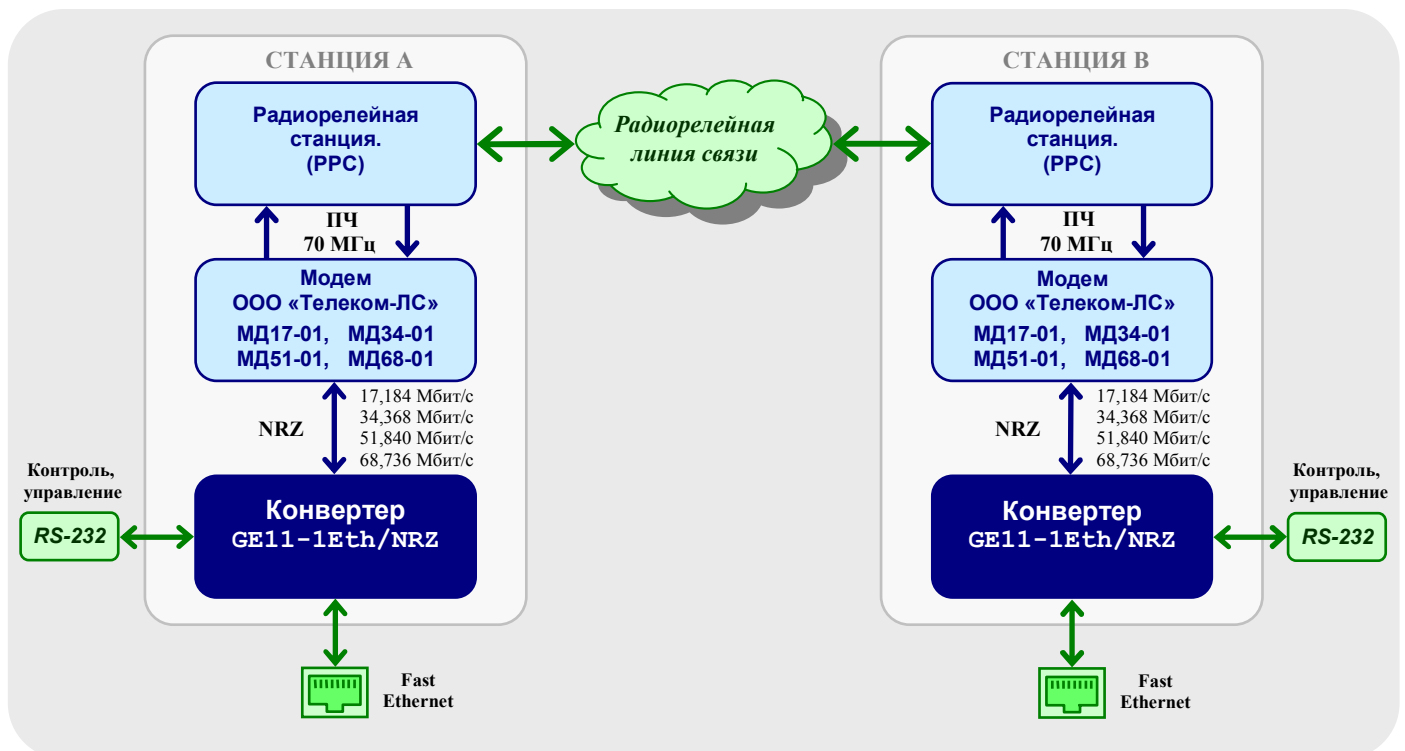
СТАНЦИЯ А

Радиорелейная станция. (РРС)

ПЧ
70 МГц

Модем
ООО «Телеком-ЛС»
МД17-01, МД34-01
МД51-01, МД68-01

NRZ

17,184 Мбит/с
34,368 Мбит/с
51,840 Мбит/с
68,736 Мбит/с

Контроль, управление

RS-232

Конвертер
GE11-1Eth/NRZ

Fast Ethernet

Радиорелейная линия связи

СТАНЦИЯ В

Радиорелейная станция. (РРС)

ПЧ
70 МГц

Модем
ООО «Телеком-ЛС»
МД17-01, МД34-01
МД51-01, МД68-01

NRZ

17,184 Мбит/с
34,368 Мбит/с
51,840 Мбит/с
68,736 Мбит/с

Контроль, управление

RS-232

Конвертер
GE11-1Eth/NRZ

Fast Ethernet